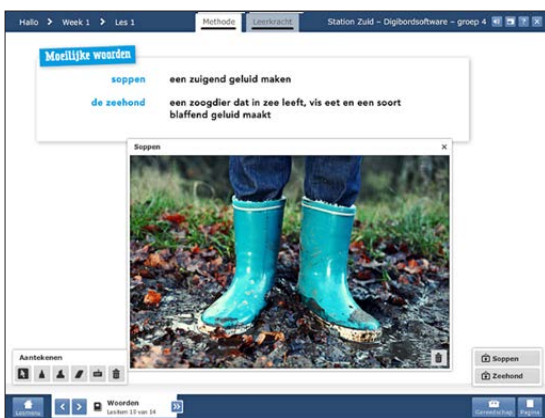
Hallo > Week 1 > Les 1

Methode Leerkracht

Station Zuid – Digibordsoftware – groep 4

Moeilijke woorden

| | |
|---|---|
| soppen | een zuigend geluid maken |
| de zeehond | een zoogdier dat in zee leeft, vis eet en een soort blaffend geluid maakt |

Soppen

×

Aantekenen

Soppen

Zeehond

Lesmenu

Woorden
Lesitem 13 van 14

Gereedschap

Pagina